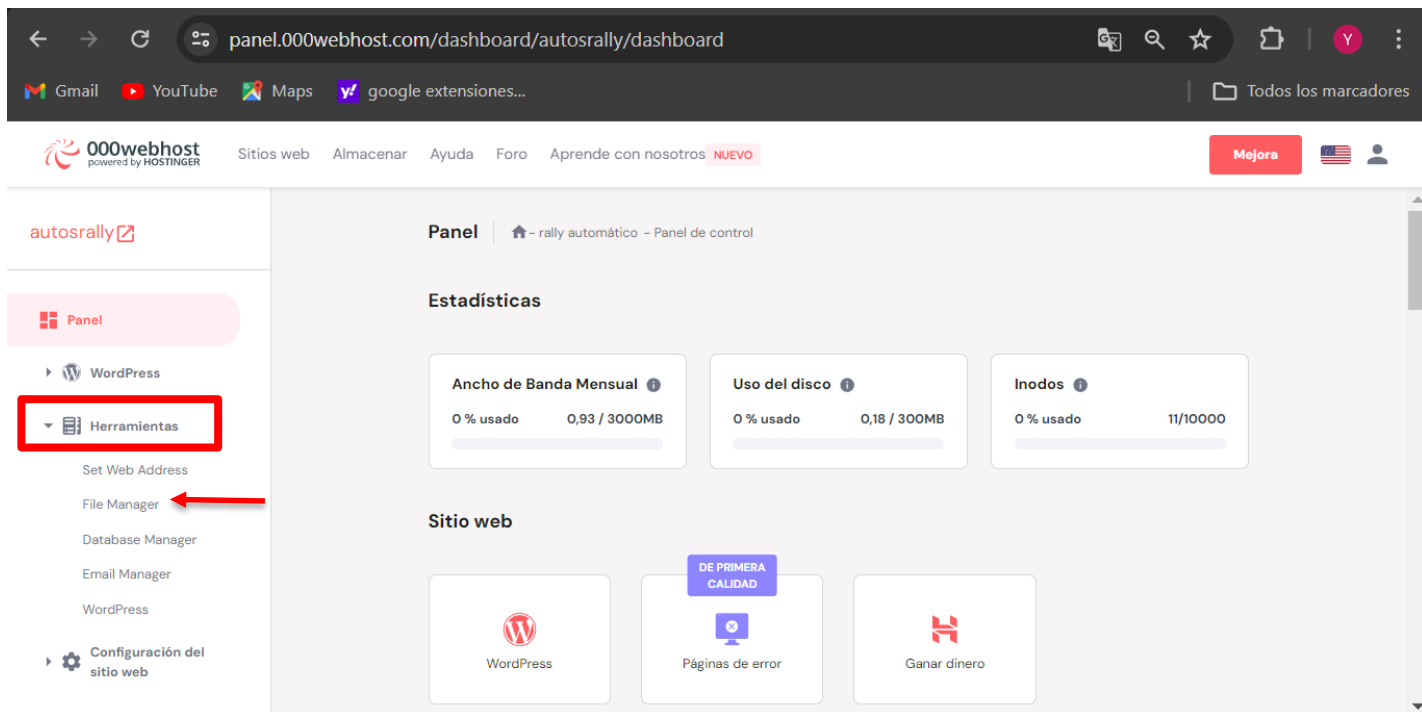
panel.000webhost.com/dashboard/autosrally/dashboard

Y

Gmail YouTube Maps google extensiones...

Todos los marcadores

000webhost
powered by HOSTINGER

Sitios web Almacenar Ayuda Foro Aprende con nosotros NUEVO

Mejora

autosrally

Panel

WordPress

Herramientas

Set Web Address

File Manager

Database Manager

Email Manager

WordPress

Configuración del sitio web

Panel - rally automático - Panel de control

Estadísticas

Ancho de Banda Mensual
0 % usado 0,93 / 3000MB

Uso del disco
0 % usado 0,18 / 300MB

Inodos
0 % usado 11/10000

Sitio web

WordPress

DE PRIMERA CALIDAD
Páginas de error

Ganar dinero